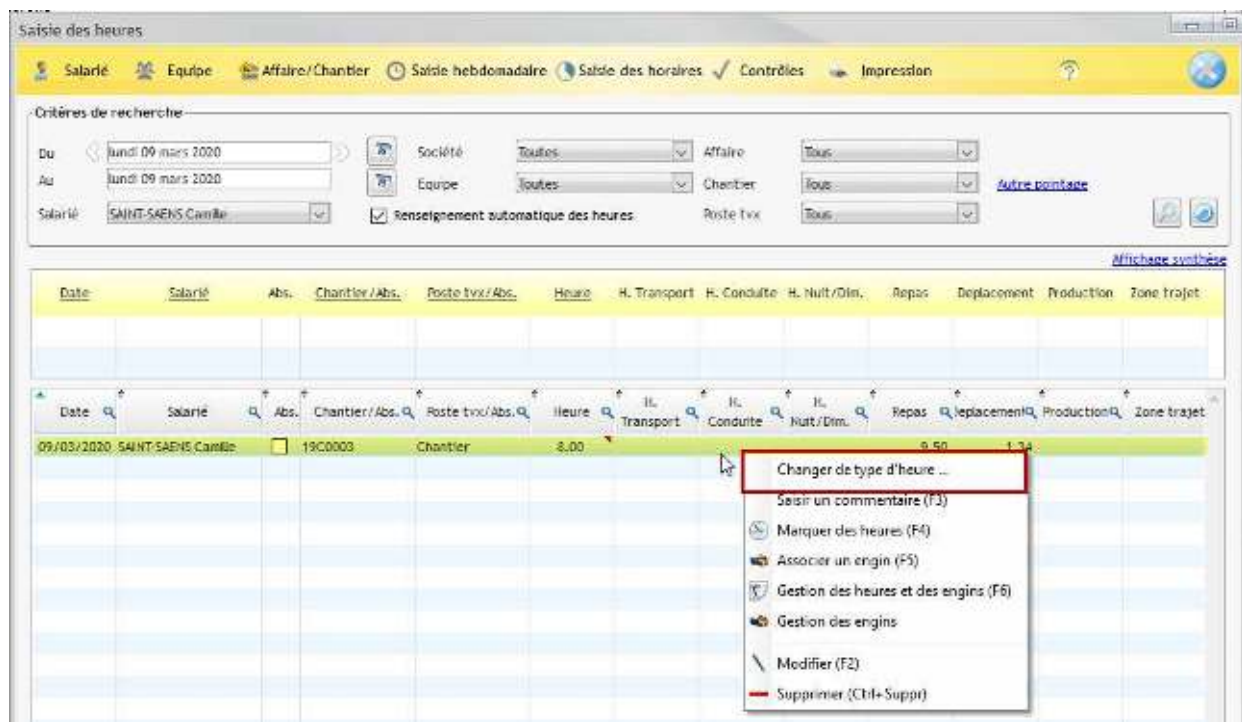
Saisie des heures

Salarié Equipe Affaire/Chantier Saisie hebdomadaire Saisie des horaires Contrôles Impression

Critères de recherche

Du lundi 09 mars 2020
Au lundi 09 mars 2020
Salarié SAINT-SAENS Camille

Société Toutes
Equipe Toutes
Renseignement automatique des heures

Affaire Tous
Chantier Tous
Poste tvx Tous

Autre pointage

Affichage synthèse

| Date | Salarié | Abs. | Chantier/Abs. | Poste tvx/Abs. | Heure | H. Transport | H. Conduite | H. Nuit/Dim. | Repas | Deplacement | Production | Zone trajet |
|---|---|---|---|---|---|---|---|---|---|---|---|---|

| Date | Salarié | Abs. | Chantier/Abs. | Poste tvx/Abs. | Heure | H. Transport | H. Conduite | H. Nuit/Dim. | Repas | Deplacement | Production | Zone trajet |
|---|---|---|---|---|---|---|---|---|---|---|---|---|
| 09/03/2020 | SAINT-SAENS Camille | | 19C0003 | Chantier | 8.00 | | | | 9.50 | 1.34 | | |

Changer de type d'heure ...
Saisir un commentaire (F3)
Marquer des heures (F4)
Associer un engin (F5)
Gestion des heures et des engins (F6)
Gestion des engins
Modifier (F2)
Supprimer (Ctrl+Suppr)